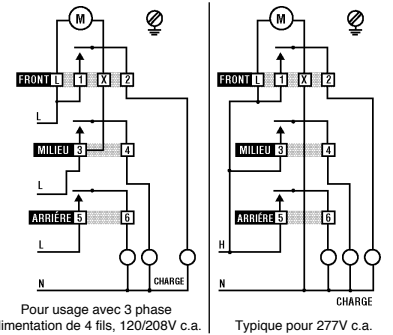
M

FRONT L 1 X 2

L

MILIEU 3 4

L

ARRIÈRE 5 6

L

N

CHARGE

Pour usage avec 3 phase alimentation de 4 fils, 120/208V c.a.

M

FRONT L 1 X 2

MILIEU 3 4

ARRIÈRE 5 6

H

N

CHARGE

Typique pour 277V c.a.